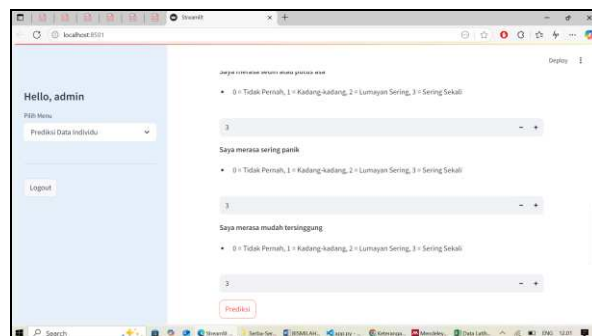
Streamlit
localhost:8501
Deploy
Hello, admin
Pilih Menu
Prediksi Data Individu
Logout
Saya merasa sedih atau putus asa
• 0 = Tidak Pernah, 1 = Kadang-kadang, 2 = Lumayan Sering, 3 = Sering Sekali
3
- +
Saya merasa sering panik
• 0 = Tidak Pernah, 1 = Kadang-kadang, 2 = Lumayan Sering, 3 = Sering Sekali
3
- +
Saya merasa mudah tersinggung
• 0 = Tidak Pernah, 1 = Kadang-kadang, 2 = Lumayan Sering, 3 = Sering Sekali
3
- +
Prediksi
Search
ENG 12:01